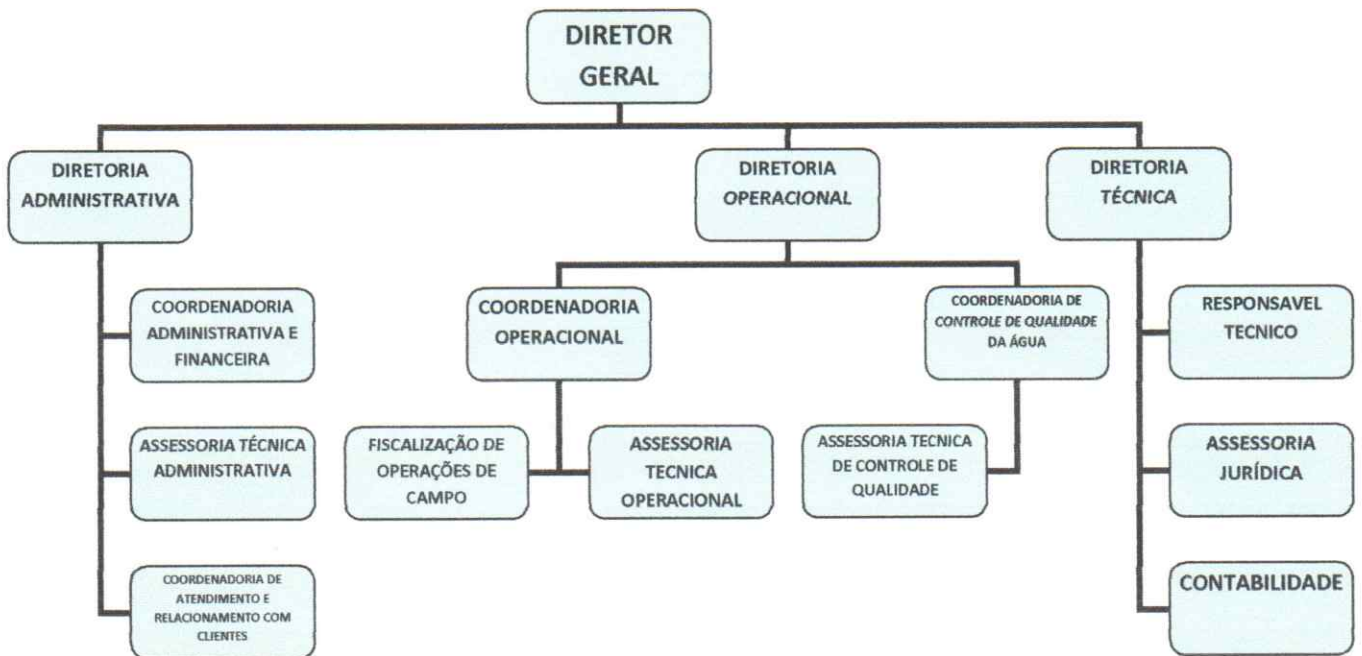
DIRETOR GERAL

DIRETORIA ADMINISTRATIVA

COORDENADORIA ADMINISTRATIVA E FINANCEIRA

ASSESSORIA TÉCNICA ADMINISTRATIVA

COORDENADORIA DE ATENDIMENTO E RELACIONAMENTO COM CLIENTES

DIRETORIA OPERACIONAL

COORDENADORIA OPERACIONAL

FISCALIZAÇÃO DE OPERAÇÕES DE CAMPO

ASSESSORIA TECNICA OPERACIONAL

COORDENADORIA DE CONTROLE DE QUALIDADE DA ÁGUA

ASSESSORIA TECNICA DE CONTROLE DE QUALIDADE

DIRETORIA TÉCNICA

RESPONSAVEL TECNICO

ASSESSORIA JURÍDICA

CONTABILIDADE